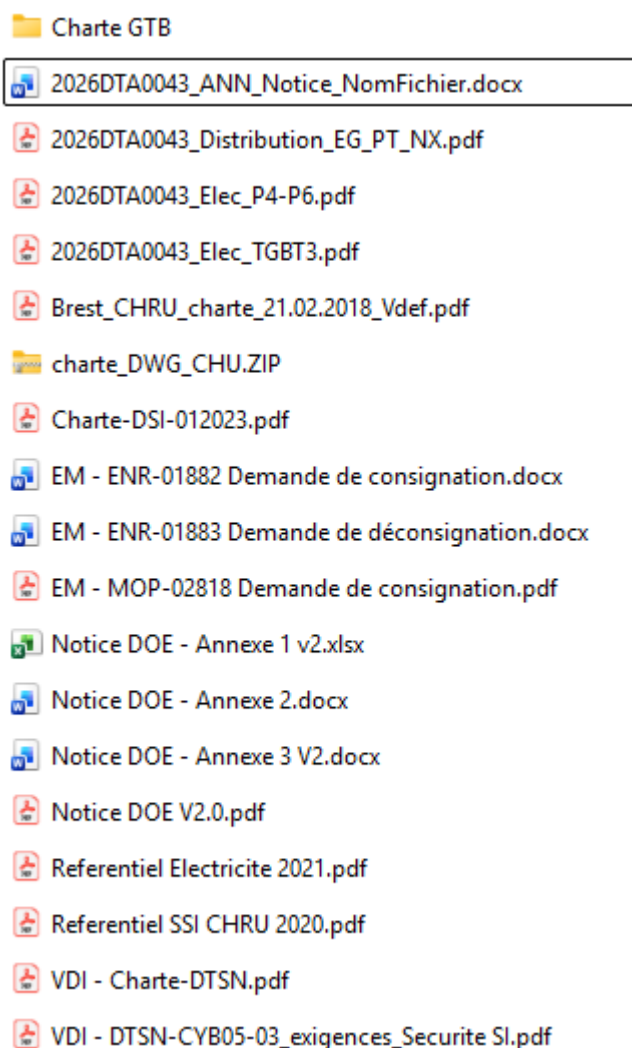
Charte GTB

2026DTA0043_ANN_Notice_NomFichier.docx

2026DTA0043_Distribution_EG_PT_NX.pdf

2026DTA0043_Elec_P4-P6.pdf

2026DTA0043_Elec_TGBT3.pdf

Brest_CHRU_charte_21.02.2018_Vdef.pdf

charte_DWG_CHU.ZIP

Charte-DSI-012023.pdf

EM - ENR-01882 Demande de consignation.docx

EM - ENR-01883 Demande de déconsignation.docx

EM - MOP-02818 Demande de consignation.pdf

Notice DOE - Annexe 1 v2.xlsx

Notice DOE - Annexe 2.docx

Notice DOE - Annexe 3 V2.docx

Notice DOE V2.0.pdf

Referentiel Electricite 2021.pdf

Referentiel SSI CHRU 2020.pdf

VDI - Charte-DTSN.pdf

VDI - DTSN-CYB05-03_exigences_Securite SI.pdf